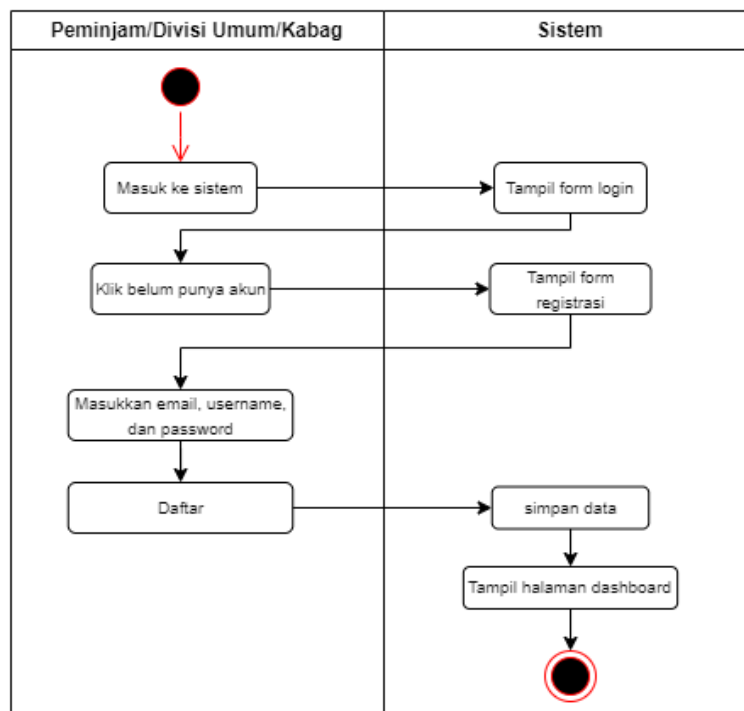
| Peminjam/Divisi Umum/Kabag | Sistem |
|---|---|

Masuk ke sistem

Tampil form login

Klik belum punya akun

Tampil form registrasi

Masukkan email, username, dan password

Daftar

simpan data

Tampil halaman dashboard